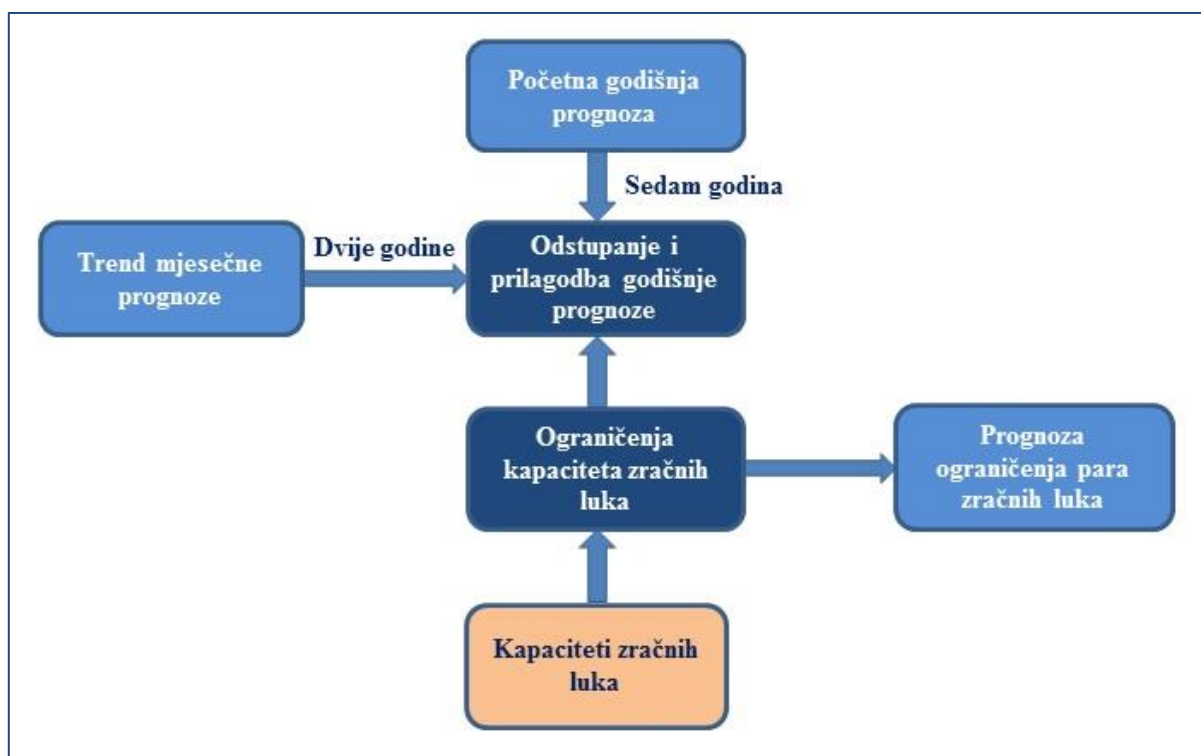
Početna godišnja prognoza

Sedam godina

Trend mjesečne prognoze

Dvije godine

Odstupanje i prilagodba godišnje prognoze

Ograničenja kapaciteta zračnih luka

Prognoza ograničenja para zračnih luka

Kapaciteti zračnih luka